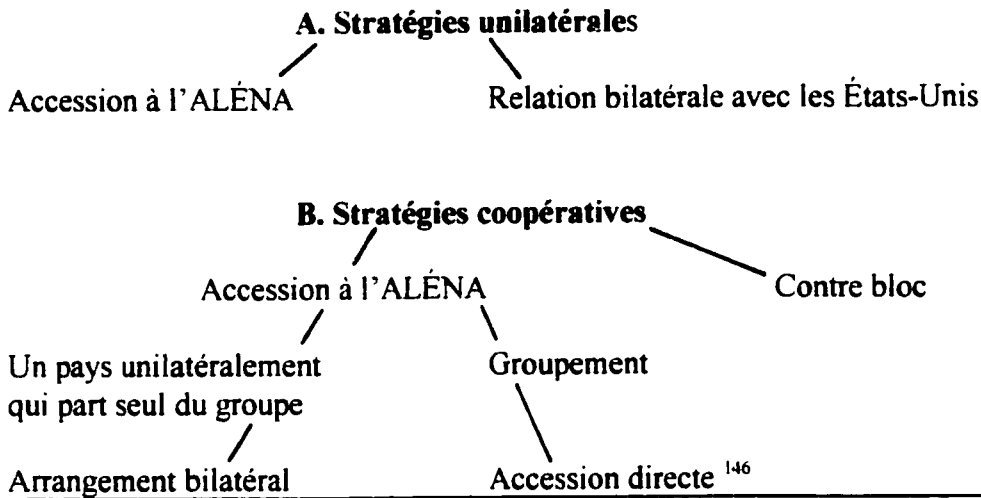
A. Stratégies unilatérales

Accession à l'ALÉNA

Relation bilatérale avec les États-Unis

B. Stratégies coopératives

Accession à l'ALÉNA

Contre bloc

Un pays unilatéralement qui part seul du groupe

Groupement

Arrangement bilatéral

Accession directe $^{146}$